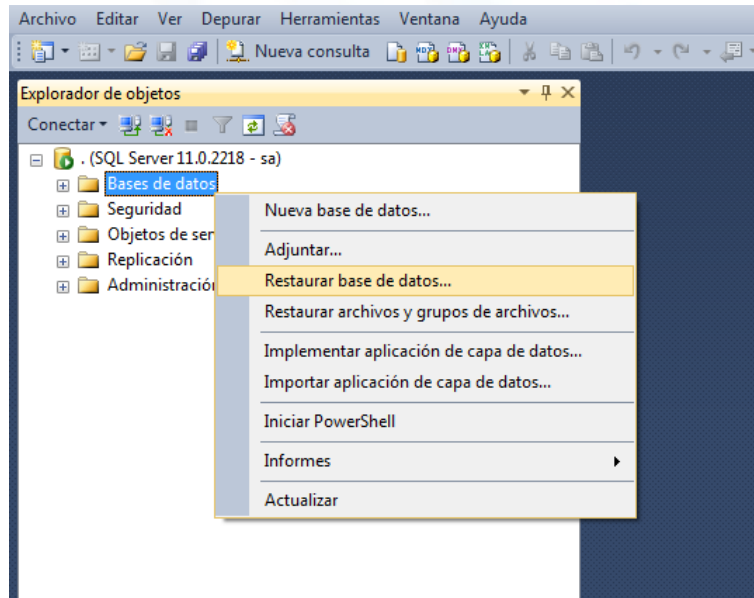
Archivo Editar Ver Depurar Herramientas Ventana Ayuda

Nueva consulta

Explorador de objetos

Conectar

. (SQL Server 11.0.2218 - sa)
Bases de datos
Seguridad
Objetos de ser
Replicación
Administració

Nueva base de datos...
Adjuntar...
Restaurar base de datos...
Restaurar archivos y grupos de archivos...
Implementar aplicación de capa de datos...
Importar aplicación de capa de datos...
Iniciar PowerShell
Informes
Actualizar